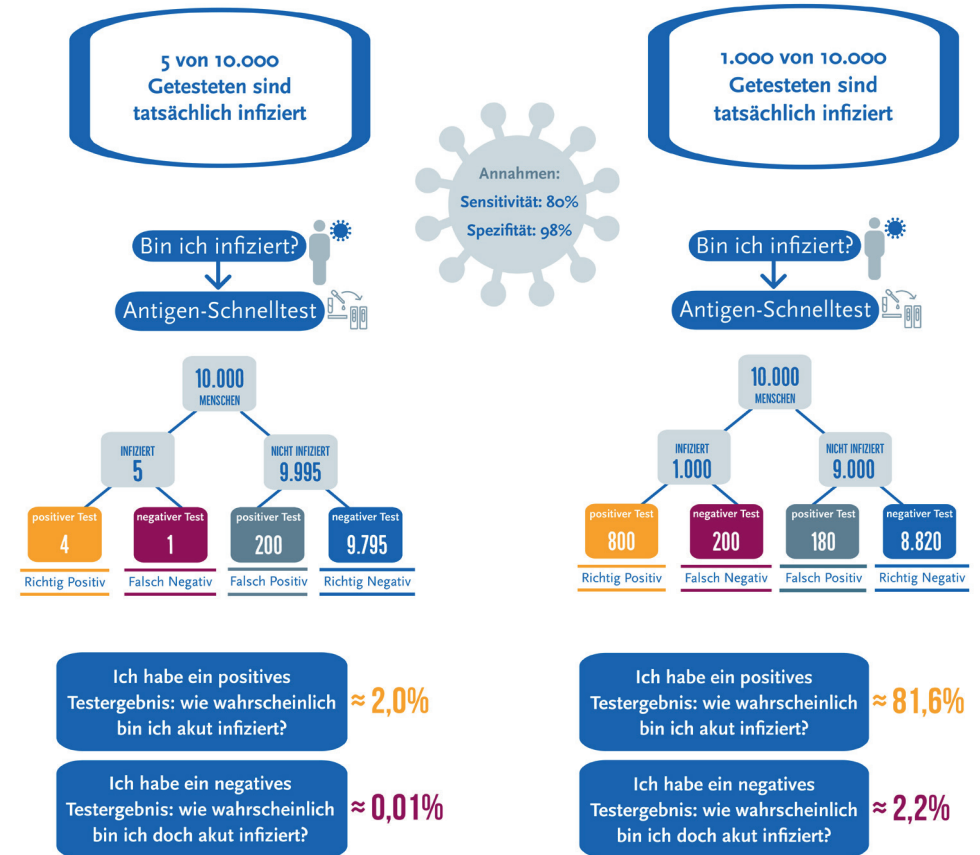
5 von 10.000 Getesteten sind tatsächlich infiziert

1.000 von 10.000 Getesteten sind tatsächlich infiziert

Annahmen:
Sensitivität: 80%
Spezifität: 98%

Bin ich infiziert?
Antigen-Schnelltest

Bin ich infiziert?
Antigen-Schnelltest

10.000 MENSCHEN

INFIZIERT 5

NICHT INFIZIERT 9.995

| positiver Test | negativer Test | positiver Test | negativer Test |
|---|---|---|---|
| 4 | 1 | 200 | 9.795 |
| Richtig Positiv | Falsch Negativ | Falsch Positiv | Richtig Negativ |

10.000 MENSCHEN

INFIZIERT 1.000

NICHT INFIZIERT 9.000

| positiver Test | negativer Test | positiver Test | negativer Test |
|---|---|---|---|
| 800 | 200 | 180 | 8.820 |
| Richtig Positiv | Falsch Negativ | Falsch Positiv | Richtig Negativ |

Ich habe ein positives Testergebnis: wie wahrscheinlich bin ich akut infiziert? ≈ 2,0%

Ich habe ein negatives Testergebnis: wie wahrscheinlich bin ich doch akut infiziert? ≈ 0,01%

Ich habe ein positives Testergebnis: wie wahrscheinlich bin ich akut infiziert? ≈ 81,6%

Ich habe ein negatives Testergebnis: wie wahrscheinlich bin ich doch akut infiziert? ≈ 2,2%